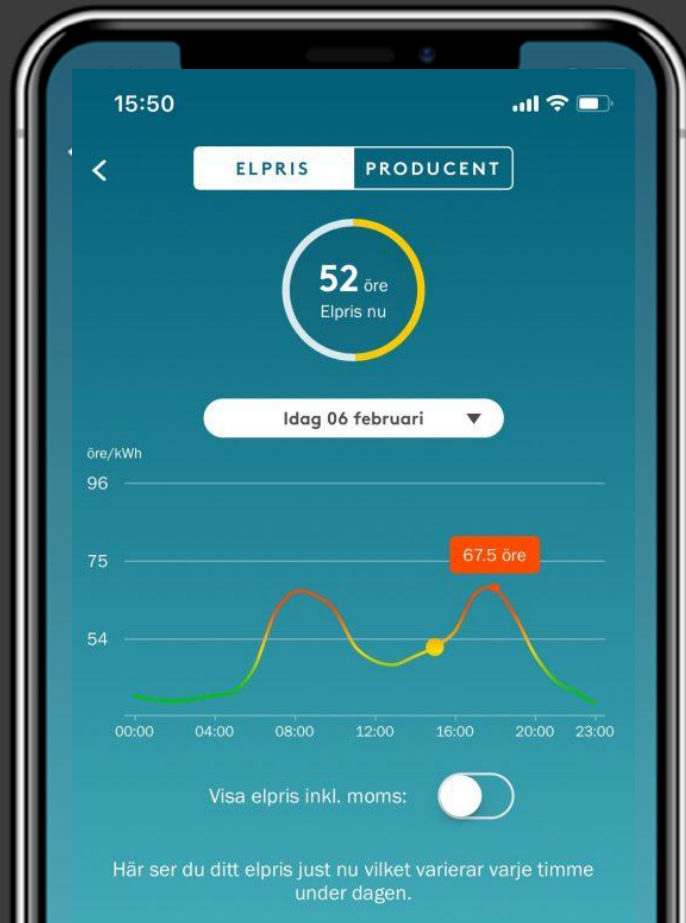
15:50

<

ELPRIS PRODUCENT

52 öre
Elpris nu

Idag 06 februari ▼

öre/kWh
96
75
54

67.5 öre

00:00 04:00 08:00 12:00 16:00 20:00 23:00

Visa elpris inkl. moms:

Här ser du ditt elpris just nu vilket varierar varje timme under dagen.